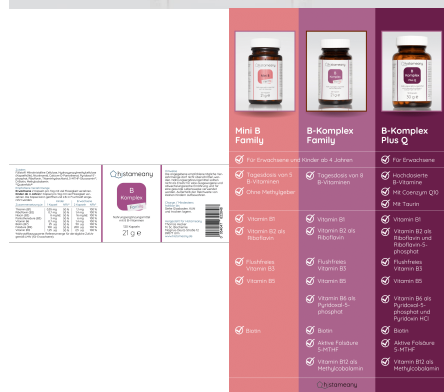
Mini B Family

B-Komplex Family

B-Komplex Plus Q

Für Erwachsene und Kinder ab 4 Jahren

Für Erwachsene

Tagesdosis von 5 B-Vitaminen

Tagesdosis von 8 B-Vitaminen

Hochdosierte B-Vitamine

Ohne Methylgruppen

Mit Coenzym Q10

Mit Taurin

Vitamin B1

Vitamin B1

Vitamin B1

Vitamin B2 als Riboflavin

Vitamin B2 als Riboflavin

Vitamin B2 als Riboflavin und Riboflavin-5-phosphat

Flushfreies Vitamin B3

Flushfreies Vitamin B3

Flushfreies Vitamin B3

Vitamin B5

Vitamin B5

Vitamin B5

Vitamin B6 als Pyridoxal-5-phosphat

Vitamin B6 als Pyridoxal-5-phosphat und Pyridoxin HCl

Biotin

Biotin

Biotin

Aktive Folsäure 5-MTHF

Aktive Folsäure 5-MTHF

Vitamin B12 als Methylcobalamin

Vitamin B12 als Methylcobalamin

hystamesny

B Komplex

21 g

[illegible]